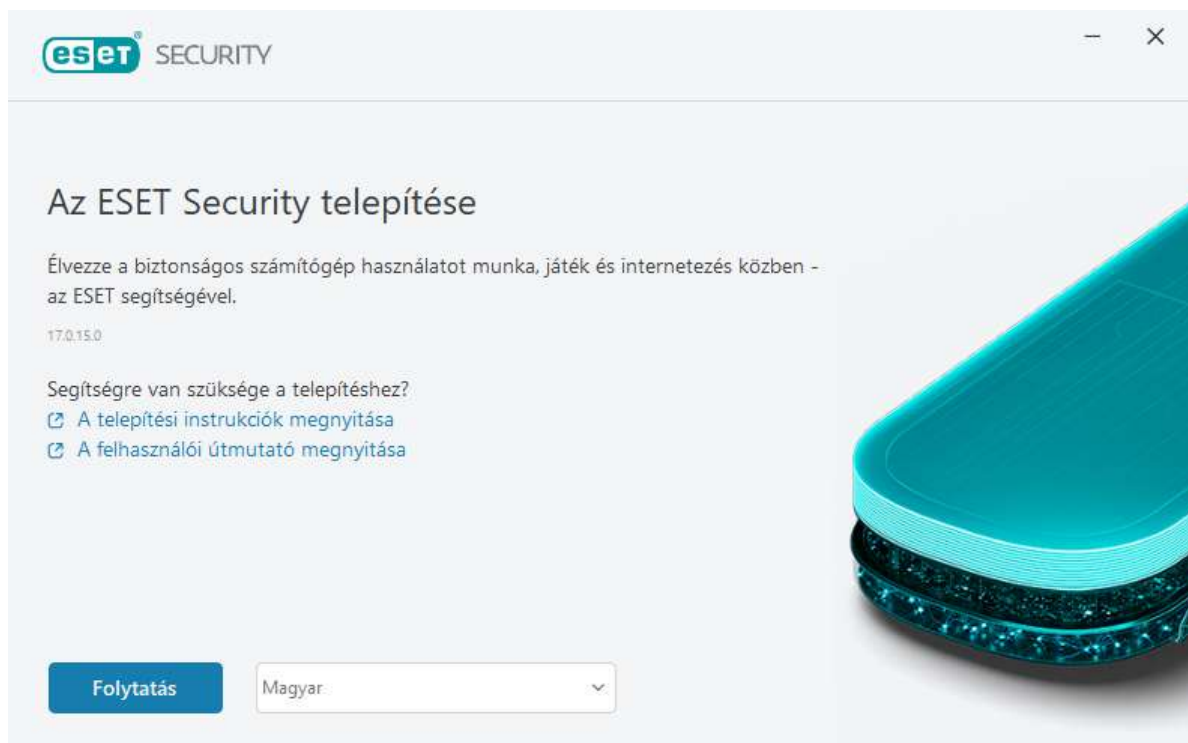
ESET SECURITY

Az ESET Security telepítése

Élvezze a biztonságos számítógép használatot munka, játék és internetezés közben - az ESET segítségével.

17.0.15.0

Segítségre van szüksége a telepítéshez?
A telepítési instrukciók megnyitása
A felhasználói útmutató megnyitása

Folytatás

Magyar